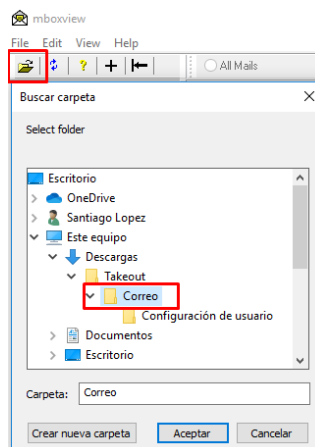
mboxview

File Edit View Help

All Mails

Buscar carpeta

Select folder

Escritorio
OneDrive
Santiago Lopez
Este equipo
Descargas
Takeout
Correo
Configuración de usuario
Documentos
Escritorio

Carpeta: Correo

Crear nueva carpeta
Aceptar
Cancelar